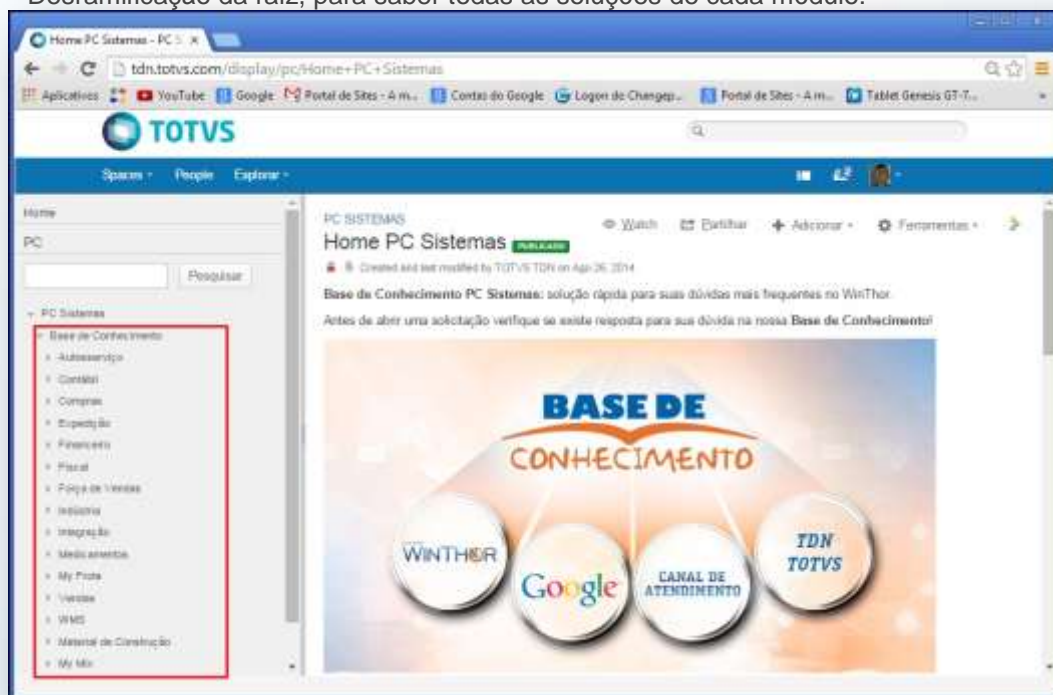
Desramificação da raiz, para saber todas as soluções de cada módulo.

Home PC Sistemas - PC S ×

tdn.totvs.com/display/pc/Home+PC+Sistemas

Aplicativos YouTube Google Portal de Sites - A m... Contas do Google Logon do Changep... Portal de Sites - A m... Tablet Genesis GT-7...

TOTVS

Spaces People Explorar

Home
PC

Pesquisar

PC Sistemas
Base de Conhecimento
Autosserviço
Contábil
Compras
Expedição
Financeiro
Fiscal
Força de Vendas
Indústria
Integração
Medicamentos
My Frota
Vendas
WMS
Material de Construção
My Mix

PC SISTEMAS
Home PC Sistemas PUBLICADO
Watch Partilhar Adicionar Ferramentas
Created and last modified by TOTVS TDN on Apr 26, 2014

Base de Conhecimento PC Sistemas: solução rápida para suas dúvidas mais frequentes no WinThor.

Antes de abrir uma solicitação verifique se existe resposta para sua dúvida na nossa Base de Conhecimento!

BASE DE
CONHECIMENTO
WINTHOR
Google
CANAL DE ATENDIMENTO
TDN TOTVS